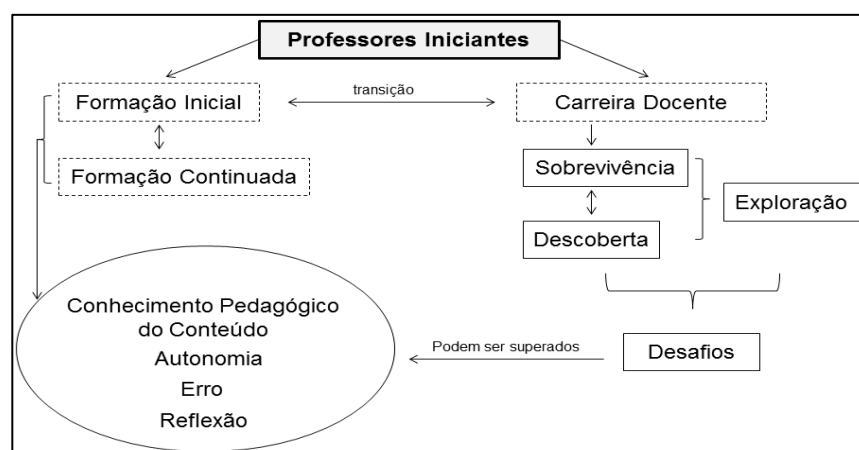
Professores Iniciantes

Formação Inicial

transição

Carreira Docente

Formação Continuada

Sobrevivência

Exploração

Descoberta

Conhecimento Pedagógico do Conteúdo
Autonomia
Erro
Reflexão

Podem ser superados

Desafios